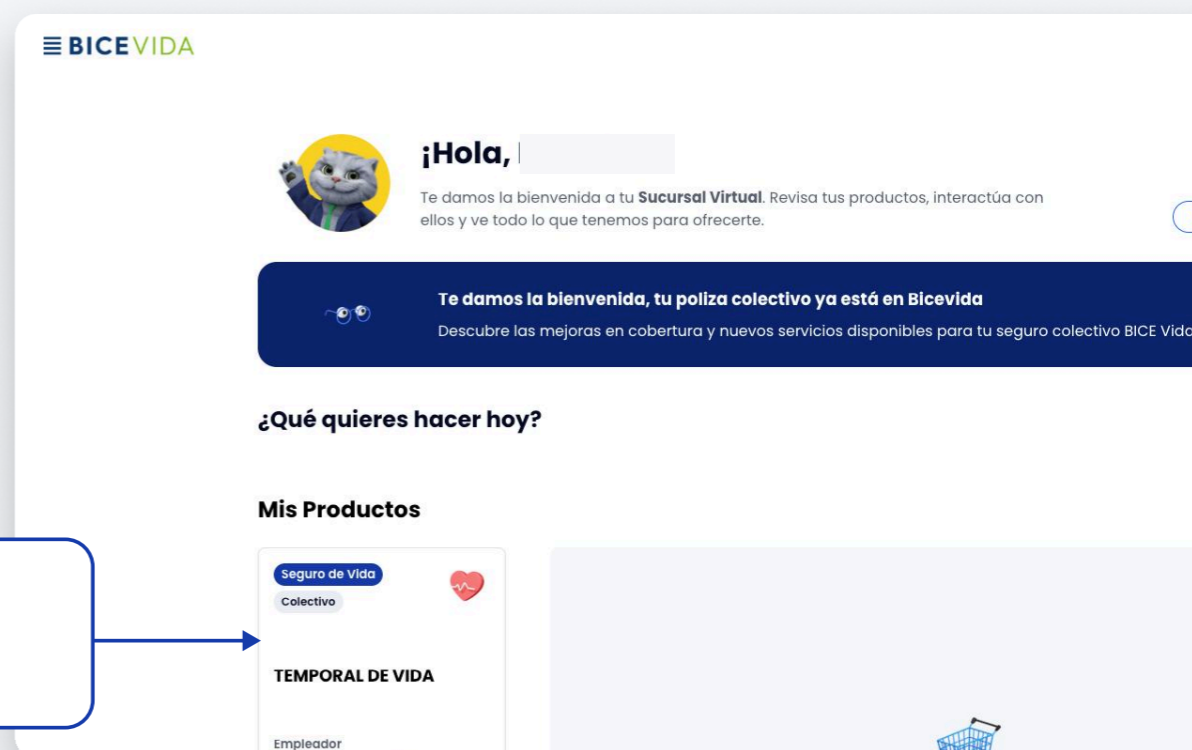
BICEVIDA

¡Hola,

Te damos la bienvenida a tu **Sucursal Virtual**. Revisa tus productos, interactúa con ellos y ve todo lo que tenemos para ofrecerte.

**Te damos la bienvenida, tu poliza colectivo ya está en Bicevida**
Descubre las mejoras en cobertura y nuevos servicios disponibles para tu seguro colectivo BICE Vida

**¿Qué quieres hacer hoy?**

**Mis Productos**

Seguro de Vida
Colectivo

TEMPORAL DE VIDA

Empleador